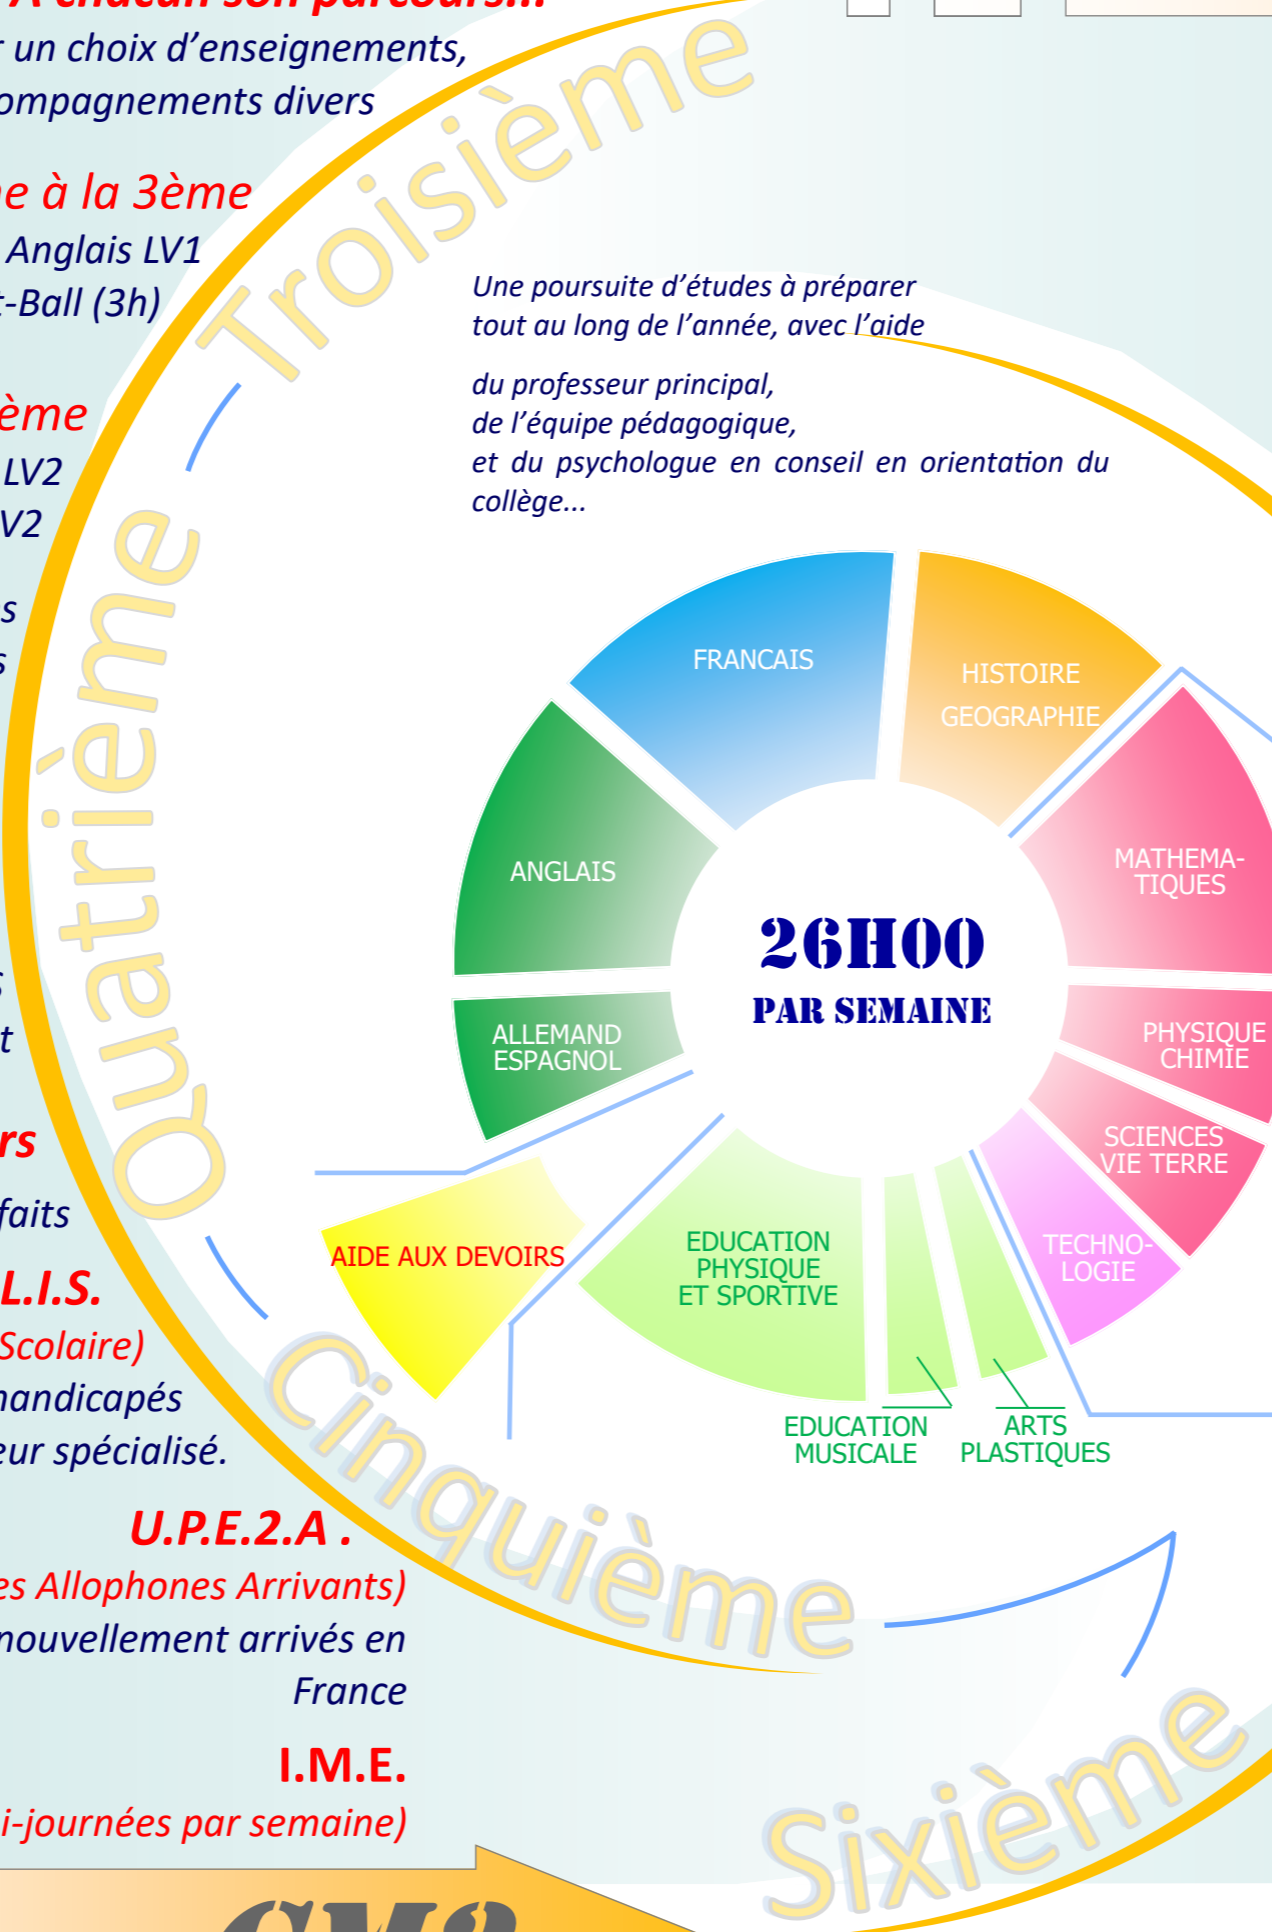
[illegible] un choix d'enseignements, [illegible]ompagnements divers

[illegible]e à la 3ème
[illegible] Anglais LV1
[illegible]-Ball (3h)

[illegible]ème
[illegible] LV2
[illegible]V2

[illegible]s
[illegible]s

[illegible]s
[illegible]t

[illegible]rs
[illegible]faits
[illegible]L.I.S.
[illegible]Scolaire)
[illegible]handicapés
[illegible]eur spécialisé.

U.P.E.2.A .
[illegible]es Allophones Arrivants)
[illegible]nouvellement arrivés en France

I.M.E.
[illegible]i-journées par semaine)

Troisième

Quatrième

Cinquième

Sixième

Une poursuite d'études à préparer tout au long de l'année, avec l'aide

du professeur principal,
de l'équipe pédagogique,
et du psychologue en conseil en orientation du collège...

FRANCAIS
HISTOIRE GEOGRAPHIE
MATHEMATIQUES
PHYSIQUE CHIMIE
SCIENCES VIE TERRE
TECHNOLOGIE
ANGLAIS
ALLEMAND ESPAGNOL
AIDE AUX DEVOIRS
EDUCATION PHYSIQUE ET SPORTIVE
EDUCATION MUSICALE
ARTS PLASTIQUES

26H00
PAR SEMAINE

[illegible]